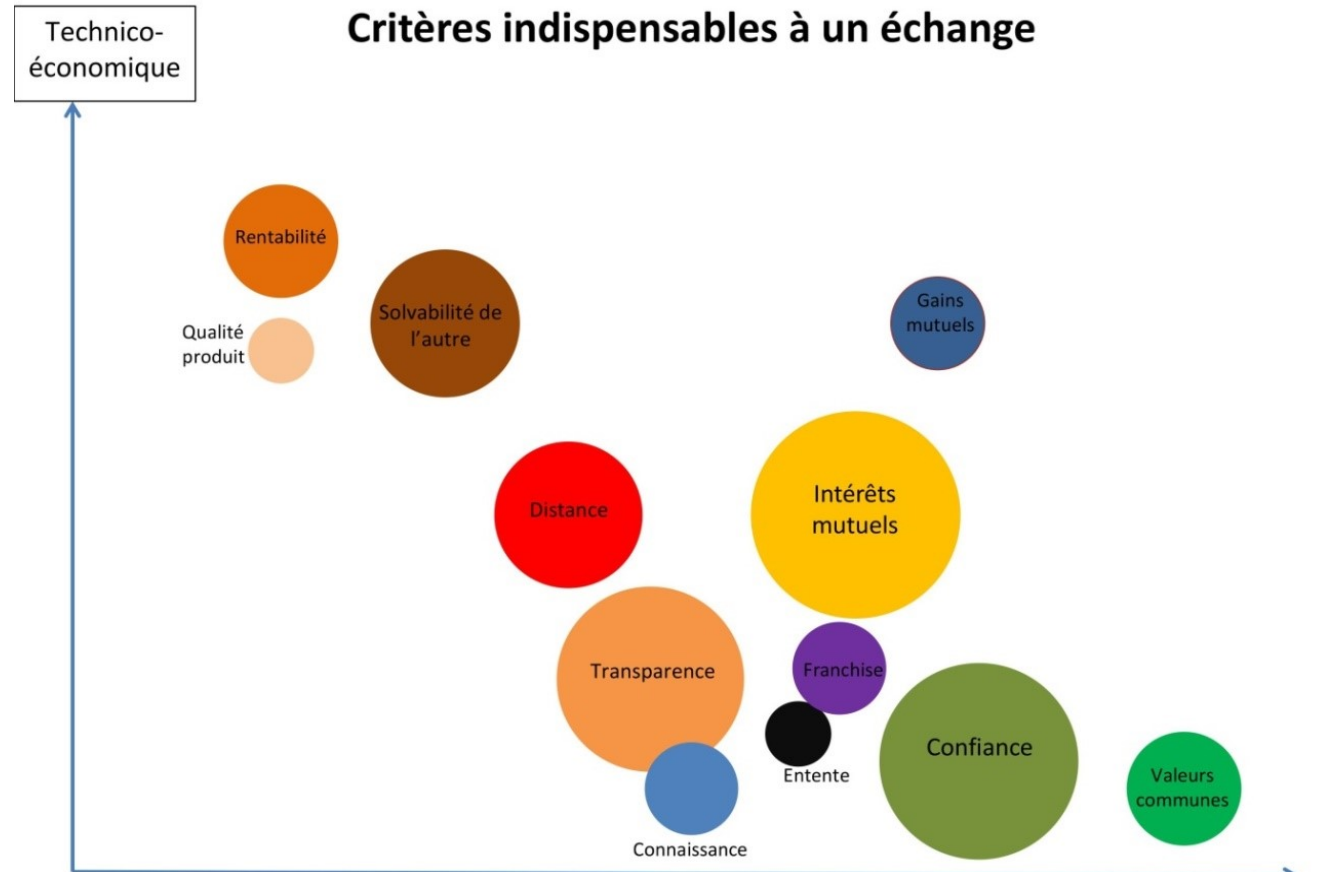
Technico-économique

Critères indispensables à un échange

Rentabilité

Solvabilité de l'autre

Qualité produit

Gains mutuels

Distance

Intérêts mutuels

Transparence

Franchise

Entente

Confiance

Valeurs communes

Connaissance